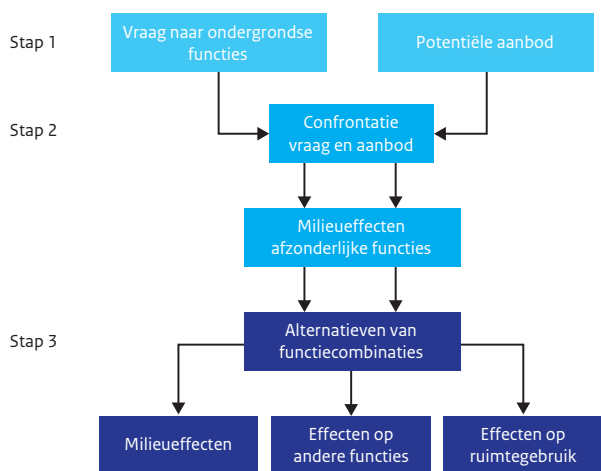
Stap 1

Vraag naar ondergrondse functies

Potentiële aanbod

Stap 2

Confrontatie vraag en aanbod

Milieueffecten afzonderlijke functies

Stap 3

Alternatieven van functiecombinaties

Milieueffecten

Effecten op andere functies

Effecten op ruimtegebruik